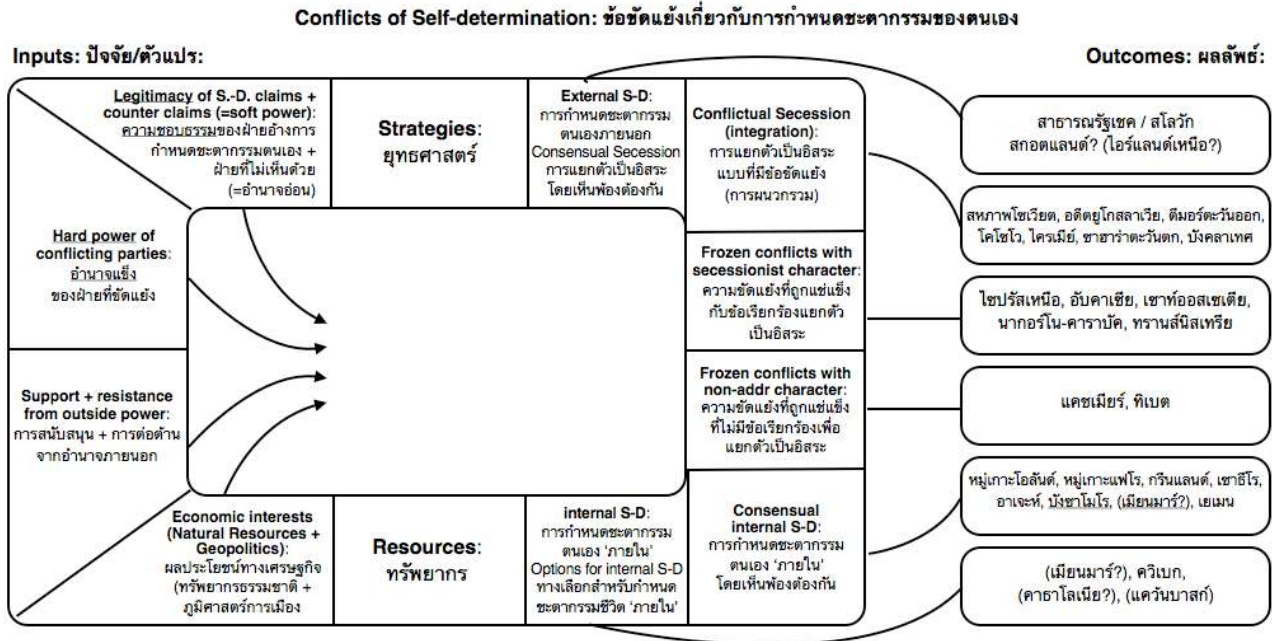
Conflicts of Self-determination: ข้อขัดแย้งเกี่ยวกับการกำหนดชะตากรรมของตนเอง

Inputs: ปัจจัย/ตัวแปร:

Outcomes: ผลลัพธ์:

Legitimacy of S.-D. claims + counter claims (=soft power): ความชอบธรรมของฝ่ายอ้างการกำหนดชะตากรรมตนเอง + ฝ่ายที่ไม่เห็นด้วย (=อำนาจอ่อน)

Strategies: ยุทธศาสตร์

External S-D: การกำหนดชะตากรรมตนเองภายนอก Consensual Secession การแยกตัวเป็นอิสระโดยเห็นพ้องต้องกัน

Conflictual Secession (integration): การแยกตัวเป็นอิสระแบบที่มีข้อขัดแย้ง (การผนวกรวม)

Hard power of conflicting parties: อำนาจแข็ง ของฝ่ายที่ขัดแย้ง

Frozen conflicts with secessionist character: ความขัดแย้งที่ถูกแช่แข็งกับข้อเรียกร้องแยกตัวเป็นอิสระ

Support + resistance from outside power: การสนับสนุน + การต่อต้านจากอำนาจภายนอก

Frozen conflicts with non-addr character: ความขัดแย้งที่ถูกแช่แข็งที่ไม่มีข้อเรียกร้องเพื่อแยกตัวเป็นอิสระ

Economic interests (Natural Resources + Geopolitics): ผลประโยชน์ทางเศรษฐกิจ (ทรัพยากรธรรมชาติ + ภูมิศาสตร์การเมือง

Resources: ทรัพยากร

internal S-D: การกำหนดชะตากรรมตนเอง 'ภายใน' Options for internal S-D ทางเลือกสำหรับกำหนดชะตากรรมชีวิต 'ภายใน'

Consensual internal S-D: การกำหนดชะตากรรมตนเอง 'ภายใน' โดยเห็นพ้องต้องกัน

สาธารณรัฐเชค / สโลวัก สกอตแลนด์? (ไอร์แลนด์เหนือ?)

สหภาพโซเวียต, อดีตยูโกสลาเวีย, ติมอร์ตะวันออก, โคโซโว, ไครเมีย, ซาฮาร่าตะวันตก, บังคลาเทศ

ไซปรัสเหนือ, อับคาเซีย, เซาท์ออสเซเตีย, นากอร์โน-คาราบัค, ทรานส์นิสเทรีย

แคชเมียร์, ทิเบต

หมู่เกาะโอลันด์, หมู่เกาะแฟโร, กรีนแลนด์, เซาธ์ไทโรล, อาเจะห์, บังซาโมโร, (เมียนมาร์?), เยเมน

(เมียนมาร์?), ควิเบก, (คาตาโลเนีย?), (แคว้นบาสก์)